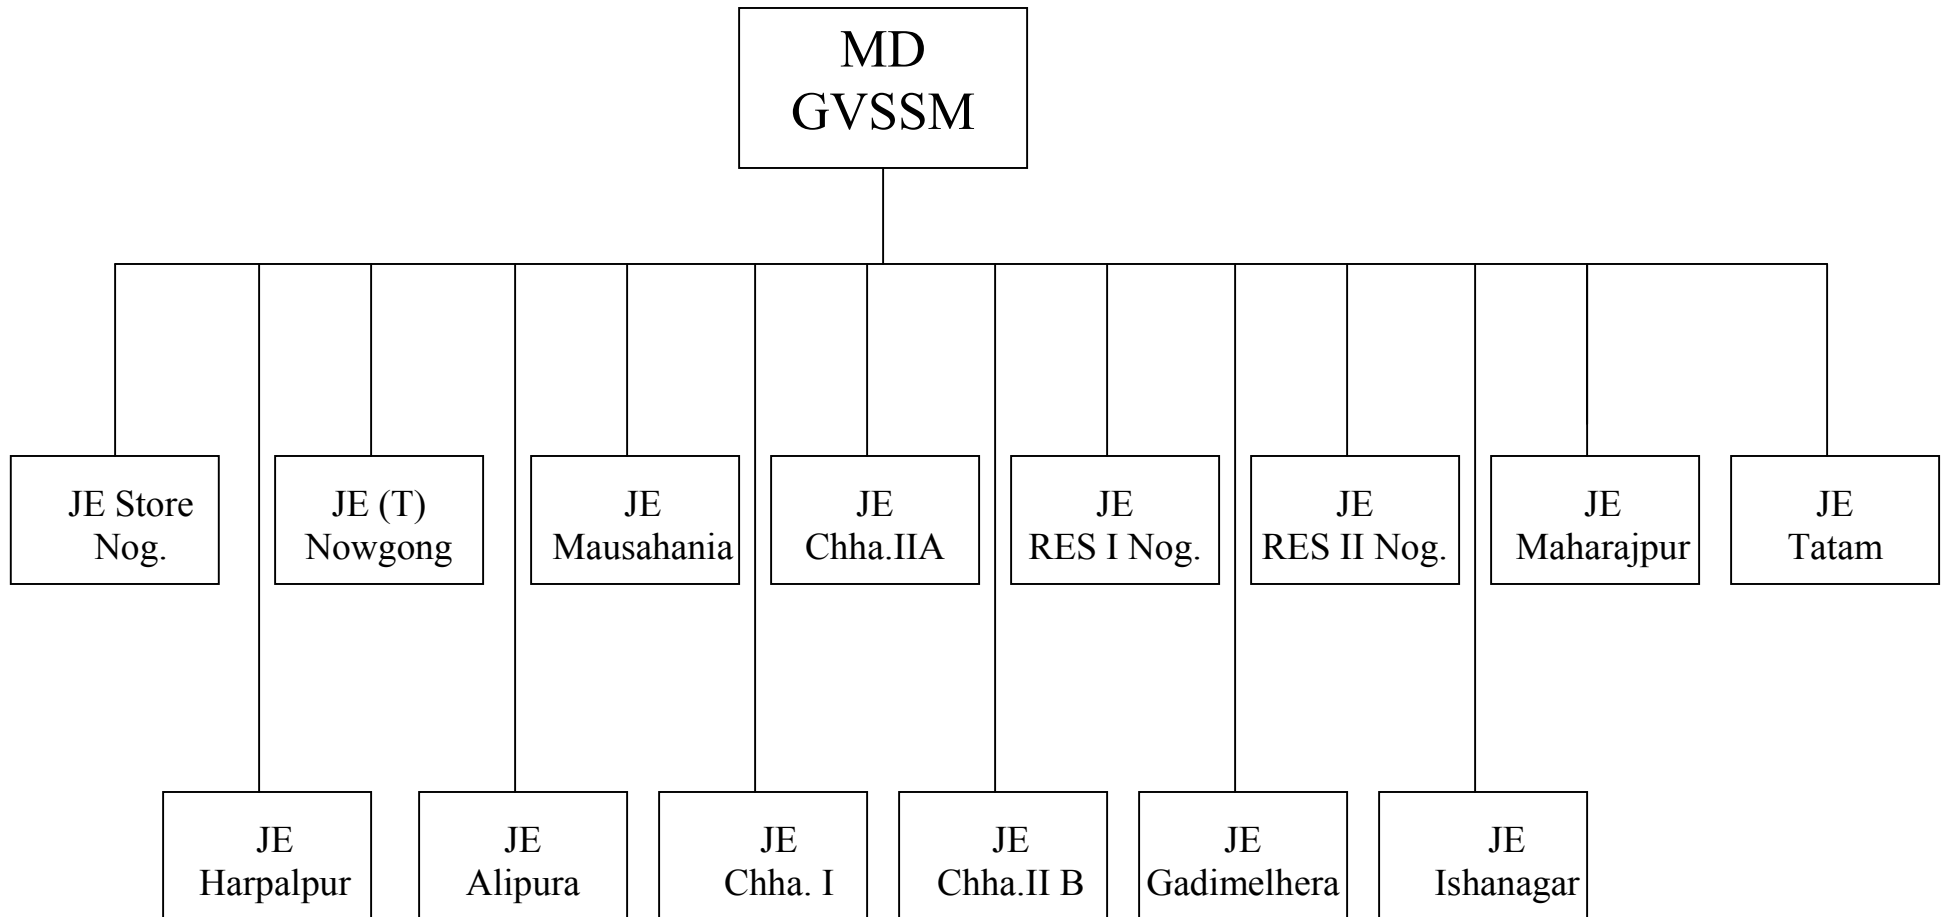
MD
GVSSM

JE Store
Nog.

JE (T)
Nowgong

JE
Mausahania

JE
Chha.IIA

JE
RES I Nog.

JE
RES II Nog.

JE
Maharajpur

JE
Tatam

JE
Harpalpur

JE
Alipura

JE
Chha. I

JE
Chha.II B

JE
Gadimelhera

JE
Ishanagar